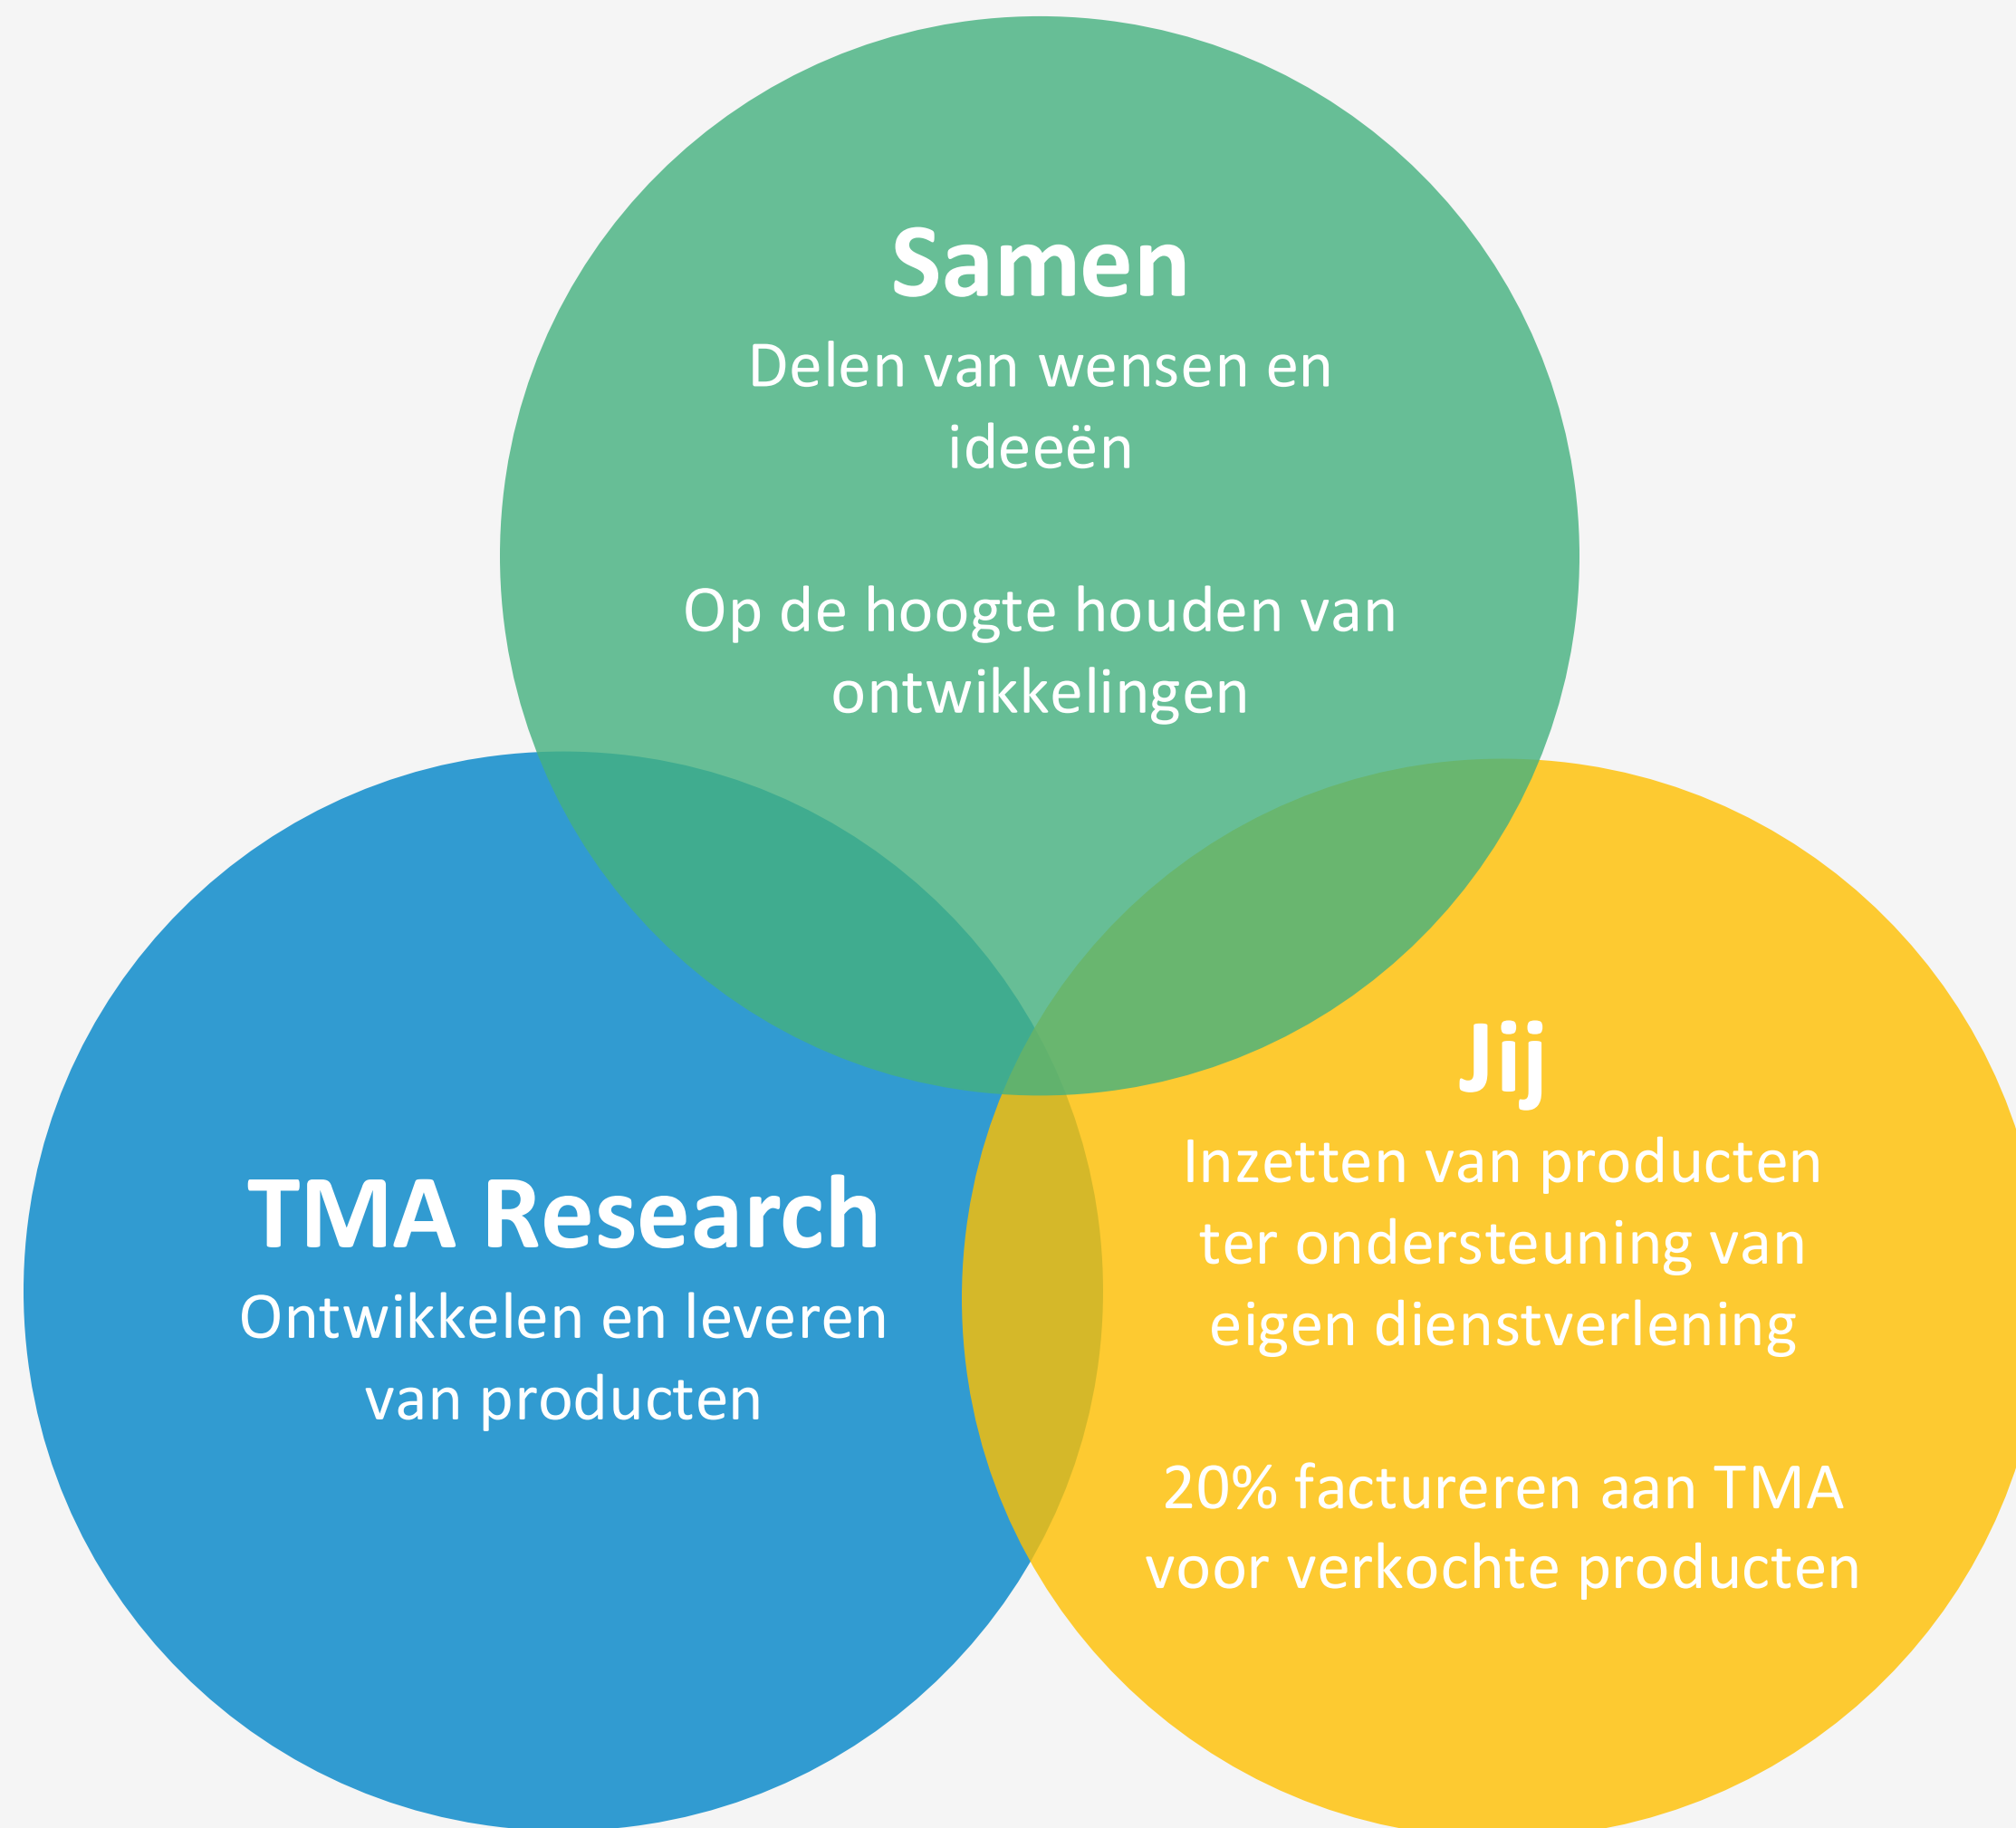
Samen

Delen van wensen en ideeën

Op de hoogte houden van ontwikkelingen

TMA Research

Ontwikkelen en leveren van producten

Jij

Inzetten van producten ter ondersteuning van eigen dienstverlening

20% factureren aan TMA voor verkochte producten